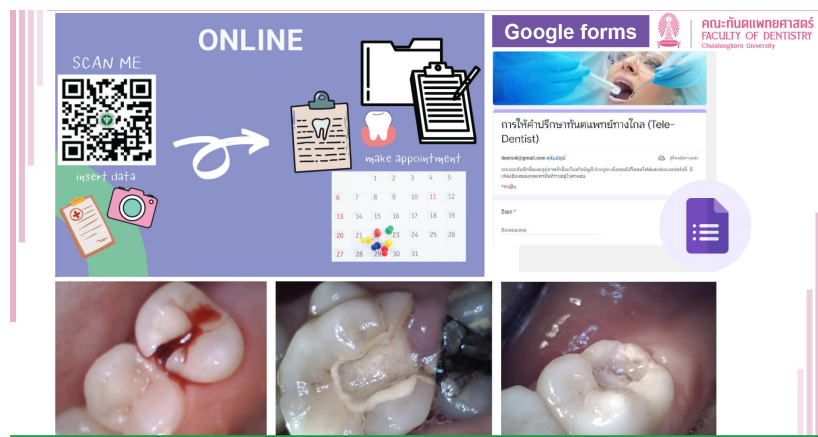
ONLINE

SCAN ME

insert data

make appointment

|  |  | 1 | 2 | 3 | 4 | 5 |
|---|---|---|---|---|---|---|
| 6 | 7 | 8 | 9 | 10 | 11 | 12 |
| 13 | 14 | 15 | 16 | 17 | 18 | 19 |
| 20 | 21 | 22 | 23 | 24 | 25 | 26 |
| 27 | 28 | 29 | 30 | 31 |  |  |

Google forms

คณะทันตแพทยศาสตร์
FACULTY OF DENTISTRY
Chulalongkorn University

การให้คำปรึกษาทันตแพทย์ทางไกล (Tele-Dentist)

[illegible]

*จำเป็น

ชื่อ *

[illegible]